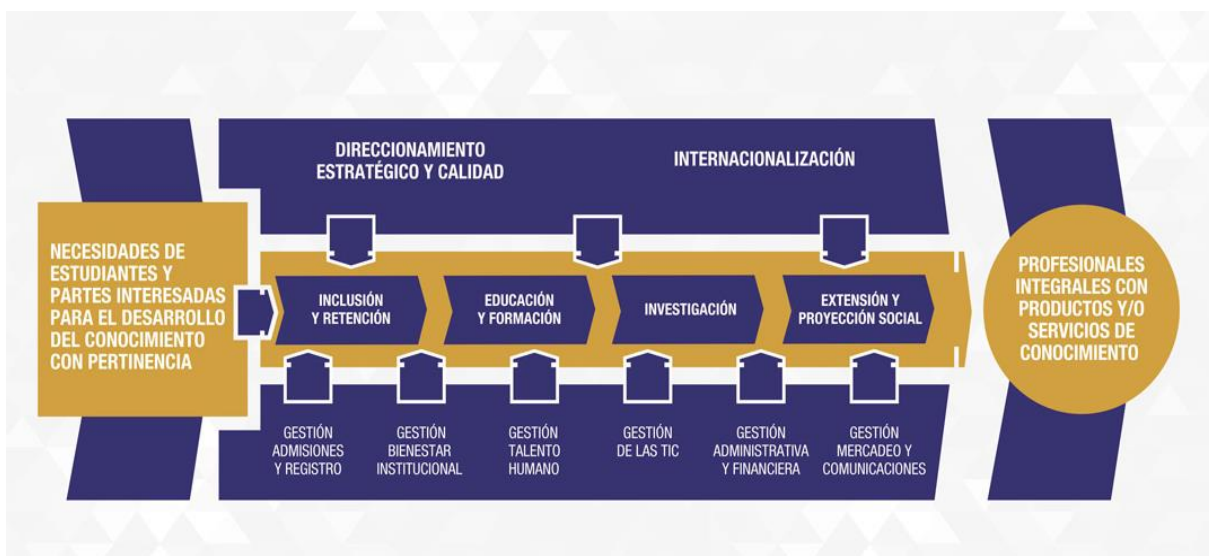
DIRECCIONAMIENTO ESTRATÉGICO Y CALIDAD

INTERNACIONALIZACIÓN

NECESIDADES DE ESTUDIANTES Y PARTES INTERESADAS PARA EL DESARROLLO DEL CONOCIMIENTO CON PERTINENCIA

INCLUSIÓN Y RETENCIÓN

EDUCACIÓN Y FORMACIÓN

INVESTIGACIÓN

EXTENSIÓN Y PROYECCIÓN SOCIAL

PROFESIONALES INTEGRALES CON PRODUCTOS Y/O SERVICIOS DE CONOCIMIENTO

GESTIÓN ADMISIONES Y REGISTRO

GESTIÓN BIENESTAR INSTITUCIONAL

GESTIÓN TALENTO HUMANO

GESTIÓN DE LAS TIC

GESTIÓN ADMINISTRATIVA Y FINANCIERA

GESTIÓN MERCADEO Y COMUNICACIONES